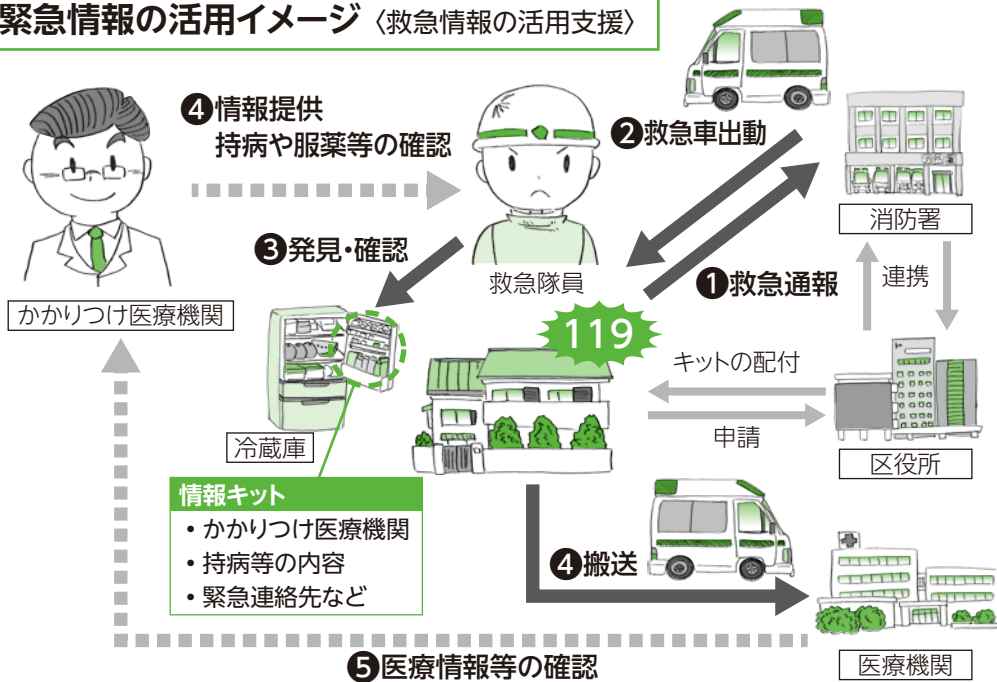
緊急情報の活用イメージ〈救急情報の活用支援〉

❹情報提供
持病や服薬等の確認

❷救急車出動

消防署

❸発見・確認

救急隊員

かかりつけ医療機関

❶救急通報

連携

119

キットの配付

申請

冷蔵庫

区役所

情報キット
• かかりつけ医療機関
• 持病等の内容
• 緊急連絡先など

❹搬送

医療機関

❺医療情報等の確認